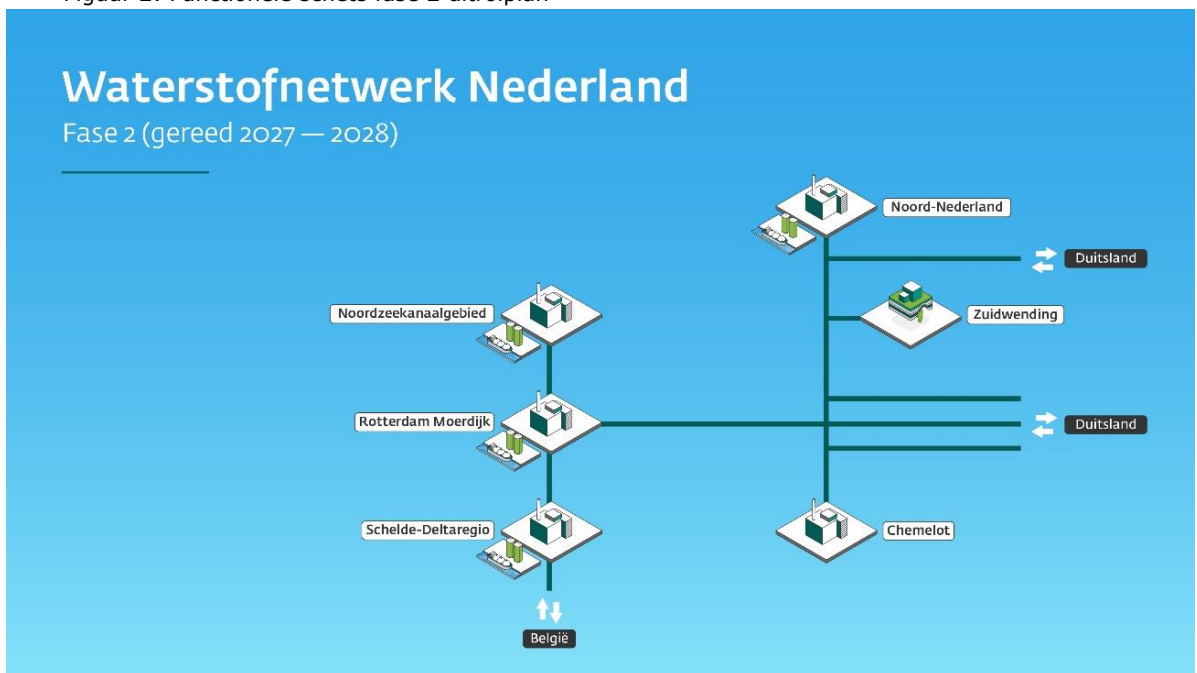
Figuur 1: Functionele schets fase 2 uitrolplan

Waterstofnetwerk Nederland
Fase 2 (gereed 2027 — 2028)

Noord-Nederland
Duitsland
Noordzeekanaalgebied
Zuidwending
Rotterdam Moerdijk
Duitsland
Schelde-Deltaregio
Chemelot
België